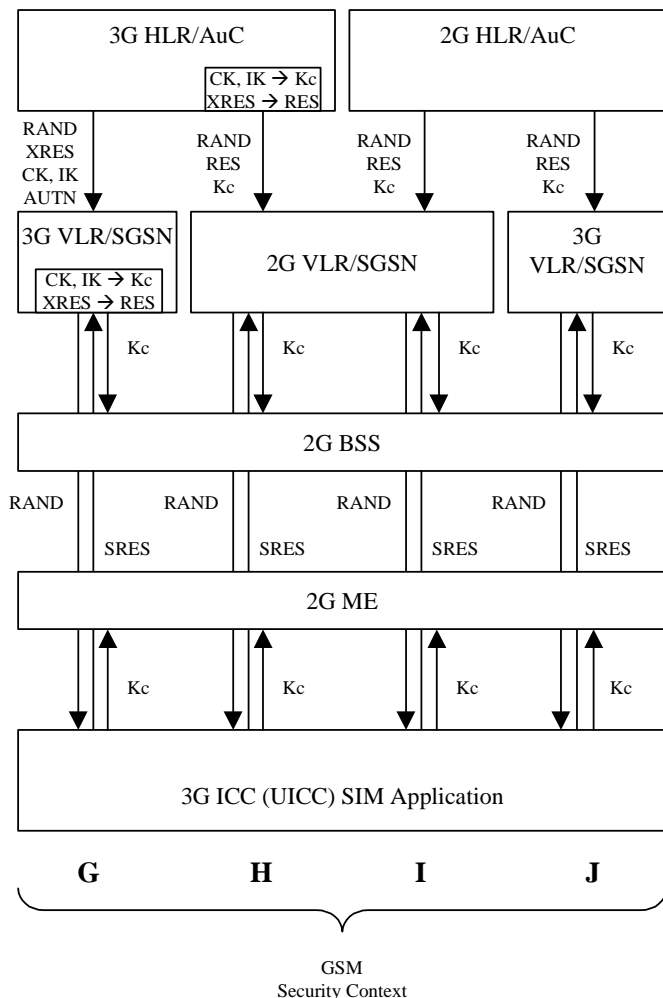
3G HLR/AuC

CK, IK → Kc
XRES → RES

2G HLR/AuC

RAND
XRES
CK, IK
AUTN

RAND
RES
Kc

RAND
RES
Kc

RAND
RES
Kc

3G VLR/SGSN

CK, IK → Kc
XRES → RES

2G VLR/SGSN

3G
VLR/SGSN

Kc

Kc

Kc

Kc

2G BSS

RAND

RAND

RAND

RAND

SRES

SRES

SRES

SRES

2G ME

Kc

Kc

Kc

Kc

3G ICC (UICC) SIM Application

G

H

I

J

GSM
Security Context